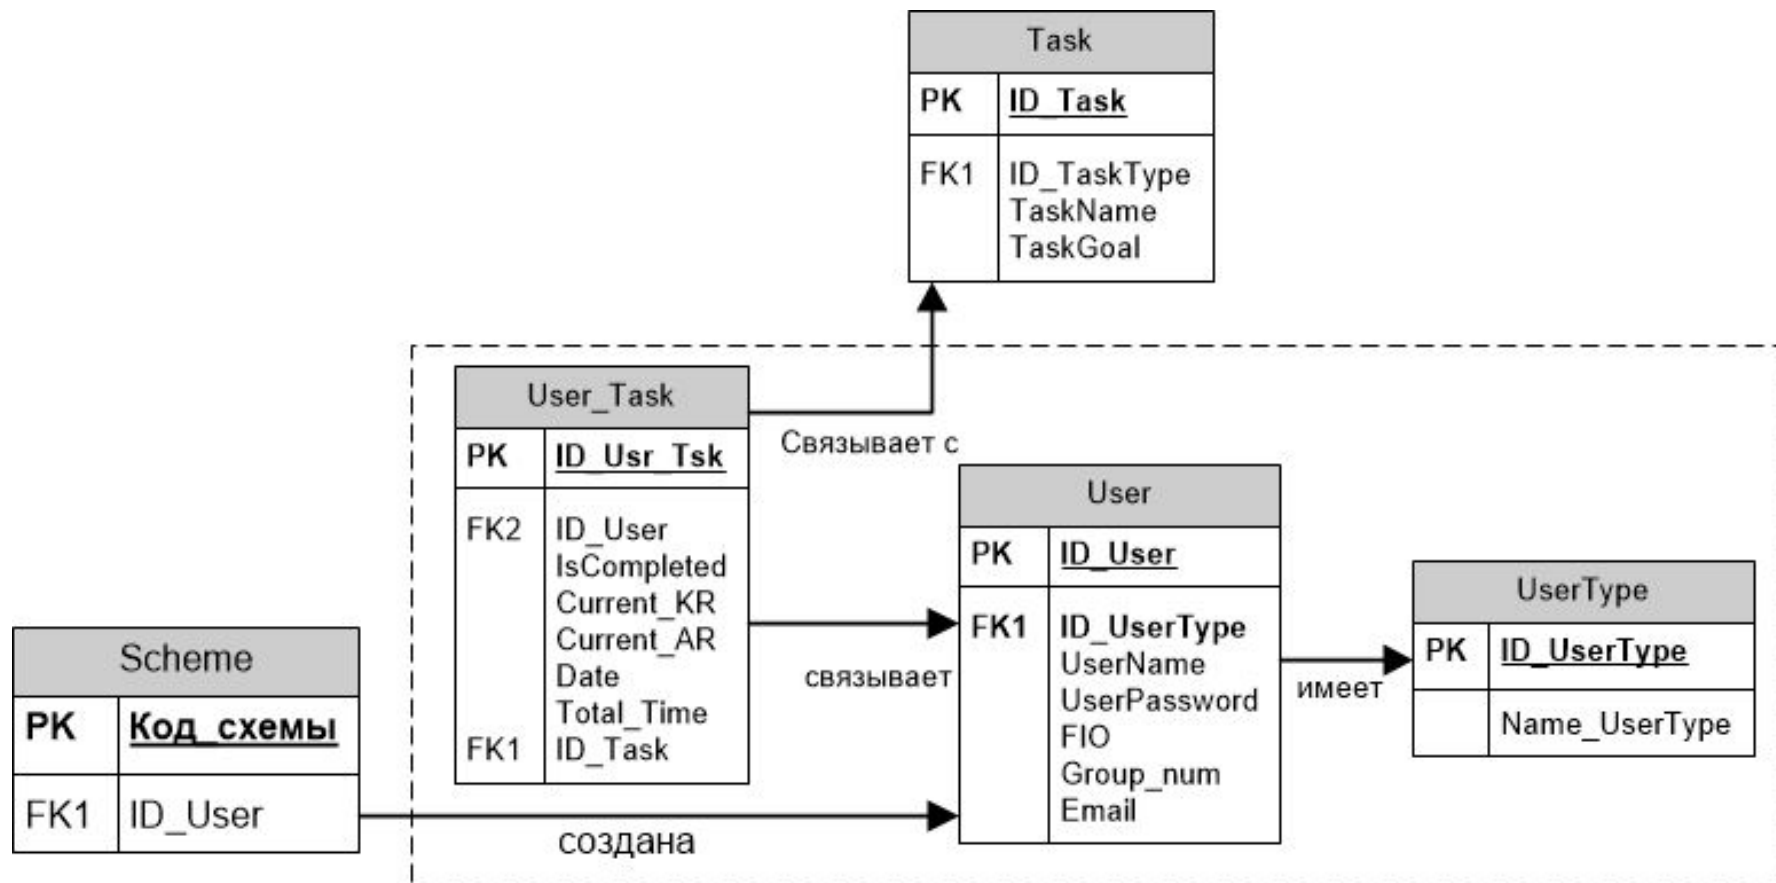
Task

| PK | ID_Task |
|---|---|
| FK1 | ID_TaskType<br>TaskName<br>TaskGoal |

User_Task

| PK | ID_Usr_Tsk |
|---|---|
| FK2<br><br><br><br><br><br>FK1 | ID_User<br>IsCompleted<br>Current_KR<br>Current_AR<br>Date<br>Total_Time<br>ID_Task |

Связывает с

User

| PK | ID_User |
|---|---|
| FK1 | ID_UserType<br>UserName<br>UserPassword<br>FIO<br>Group_num<br>Email |

UserType

| PK | ID_UserType |
|---|---|
| | Name_UserType |

Scheme

| PK | Код_схемы |
|---|---|
| FK1 | ID_User |

связывает

имеет

создана